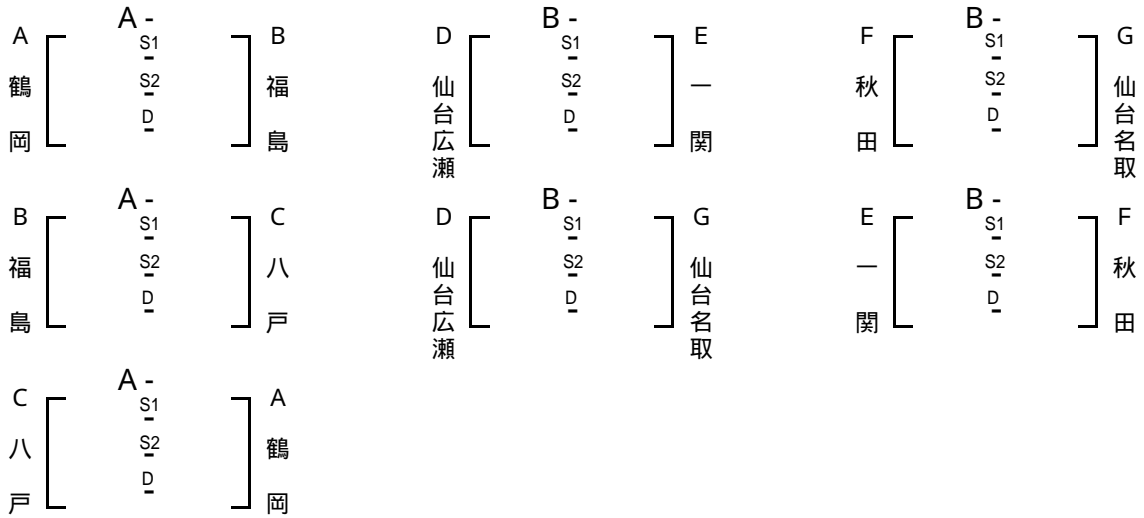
A 鶴岡 A - S1 - S2 - D - B 福島

D 仙台広瀬 B - S1 - S2 - D - E 一関

F 秋田 B - S1 - S2 - D - G 仙台名取

B 福島 A - S1 - S2 - D - C 八戸

D 仙台広瀬 B - S1 - S2 - D - G 仙台名取

E 一関 B - S1 - S2 - D - F 秋田

C 八戸 A - S1 - S2 - D - A 鶴岡